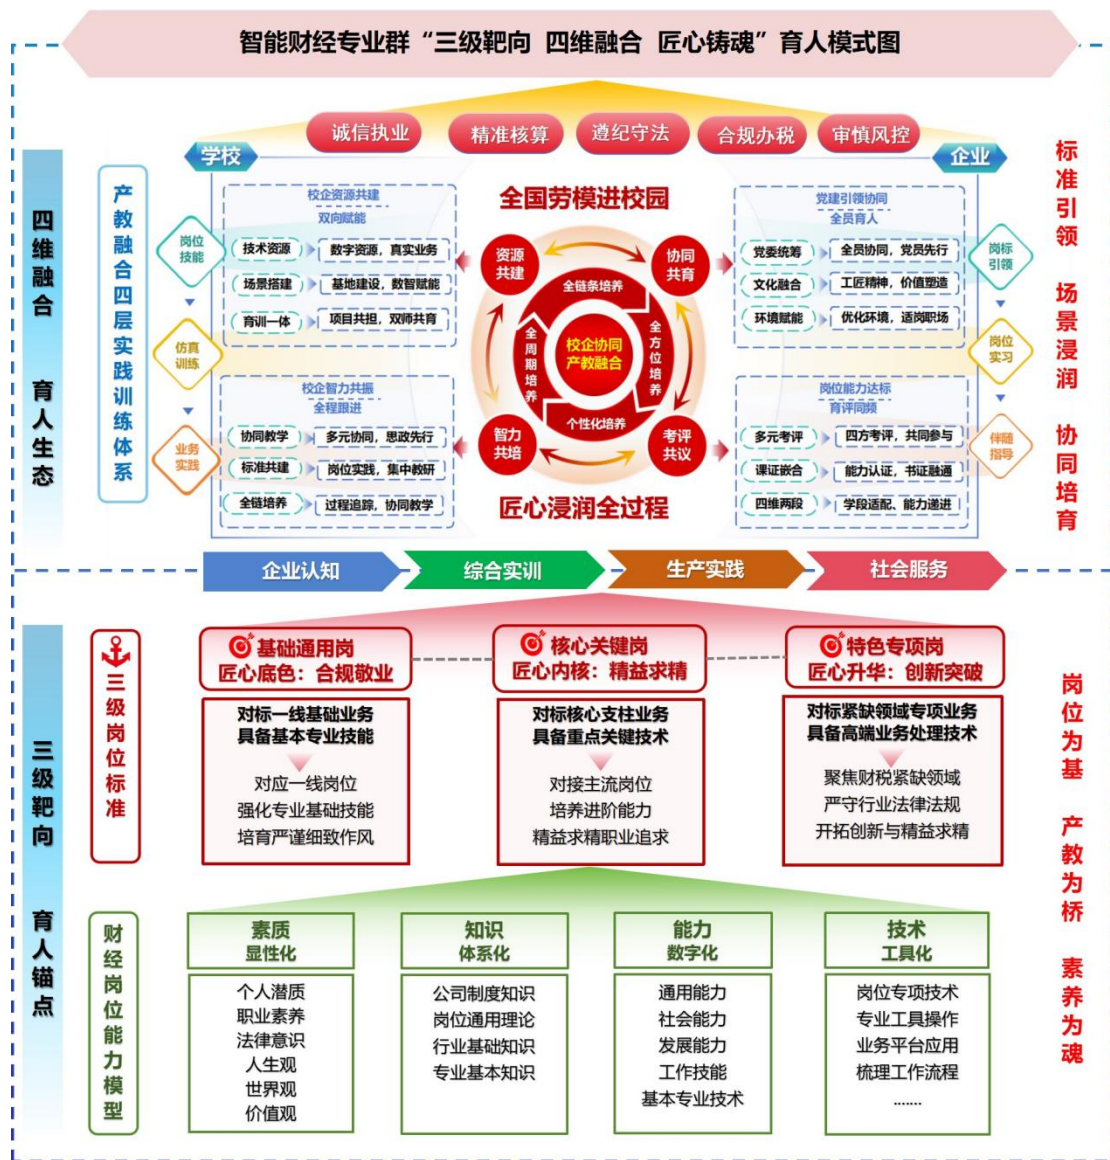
智能财经专业群“三级靶向 四维融合 匠心铸魂”育人模式图

诚信执业 精准核算 遵纪守法 合规办税 审慎风控

学校 企业

四维融合 育人生态

产教融合四层实践训练体系

岗位技能
仿真训练
业务实践

校企资源共建
双向赋能
技术资源 数字资源，真实业务
场景搭建 基地建设，数智赋能
育训一体 项目共担，双师共育

校企智力共振
全程跟进
协同教学 多元协同，思政先行
标准共建 岗位实践，集中教研
全链培养 过程追踪，协同教学

全国劳模进校园
资源共建 协同共育
全链条培养
全周期培养 校企协同 产教融合 全方位培养
个性化培养
智力共培 考评共议
匠心浸润全过程

党建引领协同
全员育人
党委统筹 全员协同，党员先行
文化融合 工匠精神，价值塑造
环境赋能 优化环境，适岗职场

岗位能力达标
育评同频
多元考评 四方考评，共同参与
课证嵌合 能力认证，书证融通
四维两段 学段适配，能力递进

岗标引领
岗位实习
伴随指导

标准引领 场景浸润 协同培育

企业认知 综合实训 生产实践 社会服务

三级靶向 育人锚点

三级岗位标准

基础通用岗
匠心底色：合规敬业
对标一线基础业务
具备基本专业技能
对应一线岗位
强化专业基础技能
培育严谨细致作风

核心关键岗
匠心内核：精益求精
对标核心支柱业务
具备重点关键技术
对接主流岗位
培养进阶能力
精益求精职业追求

特色专项岗
匠心升华：创新突破
对标紧缺领域专项业务
具备高端业务处理技术
聚焦财税紧缺领域
严守行业法律法规
开拓创新与精益求精

岗位为基 产教为桥 素养为魂

财经岗位能力模型

素质
显性化
个人潜质
职业素养
法律意识
人生观
世界观
价值观

知识
体系化
公司制度知识
岗位通用理论
行业基础知识
专业基本知识

能力
数字化
通用能力
社会能力
发展能力
工作技能
基本专业技术

技术
工具化
岗位专项技术
专业工具操作
业务平台应用
梳理工作流程
……